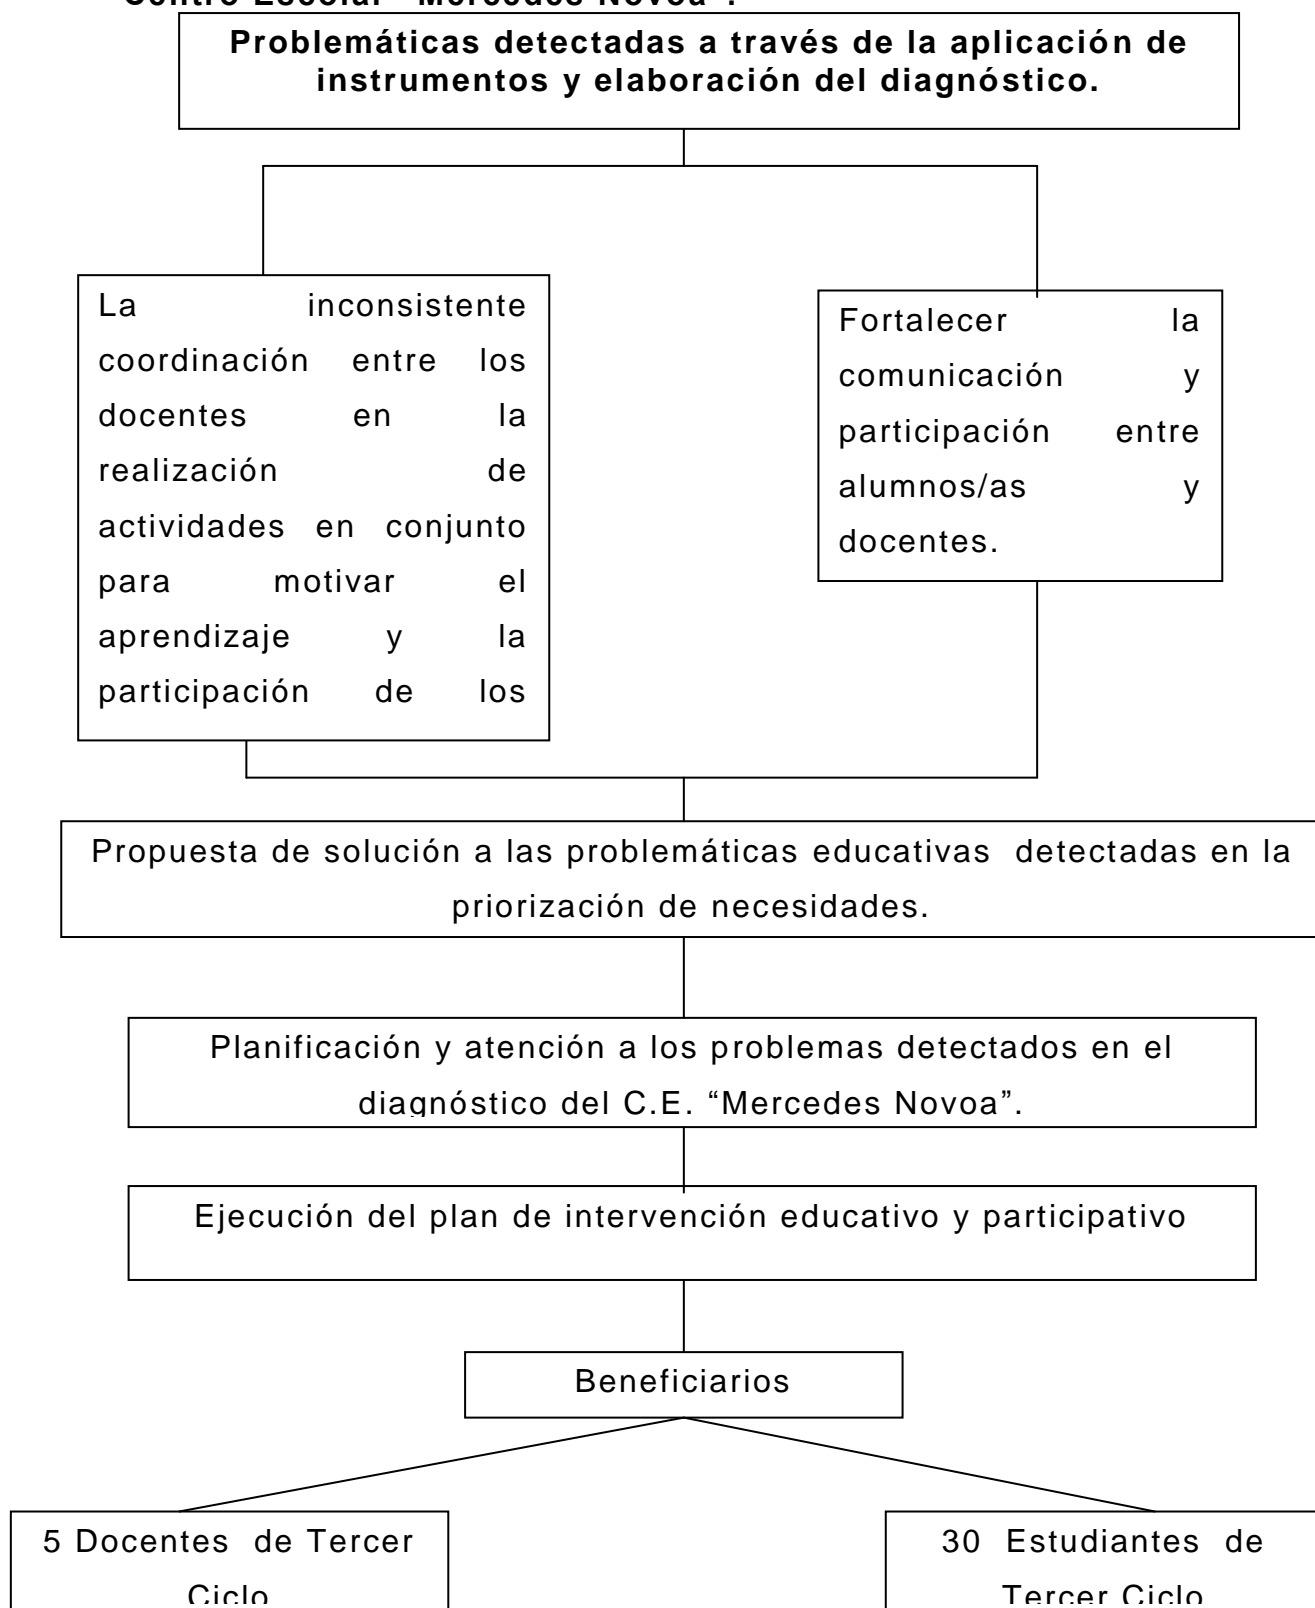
Centro Escolar "Mercedes Novoa".

Problemáticas detectadas a través de la aplicación de instrumentos y elaboración del diagnóstico.

La inconsistente coordinación entre los docentes en la realización de actividades en conjunto para motivar el aprendizaje y la participación de los

Fortalecer la comunicación y participación entre alumnos/as y docentes.

Propuesta de solución a las problemáticas educativas detectadas en la priorización de necesidades.

Planificación y atención a los problemas detectados en el diagnóstico del C.E. "Mercedes Novoa".

Ejecución del plan de intervención educativo y participativo

Beneficiarios

5 Docentes de Tercer Ciclo

30 Estudiantes de Tercer Ciclo